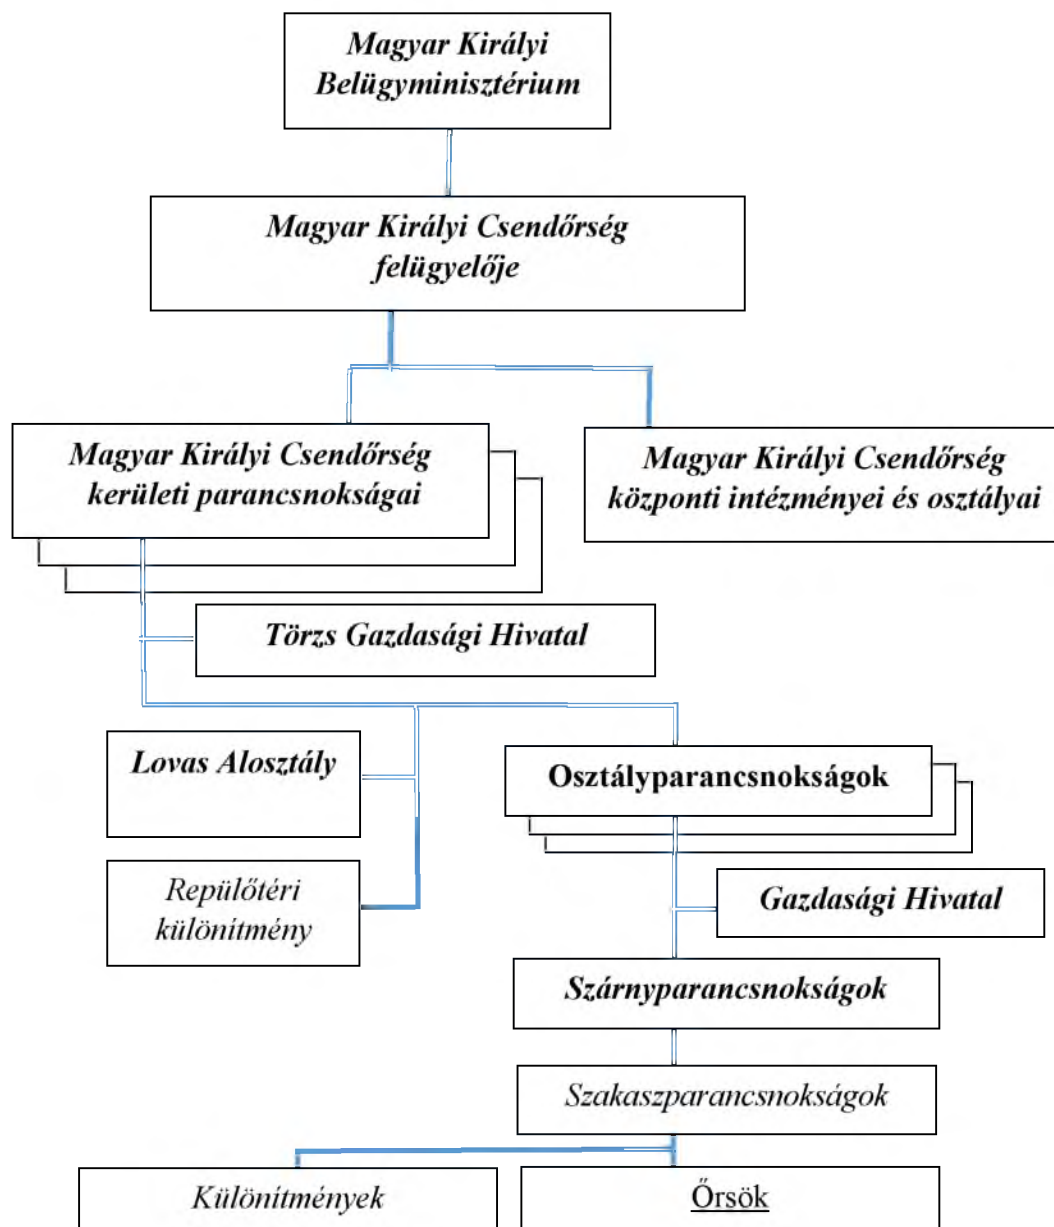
Magyar Királyi Belügyminisztérium

Magyar Királyi Csendőrség felügyelője

Magyar Királyi Csendőrség kerületi parancsnokságai

Magyar Királyi Csendőrség központi intézményei és osztályai

Törzs Gazdasági Hivatal

Lovas Alosztály

Osztályparancsnokságok

Repülőtéri különítmény

Gazdasági Hivatal

Szárnyparancsnokságok

Szakaszparancsnokságok

Különítmények

Őrsök